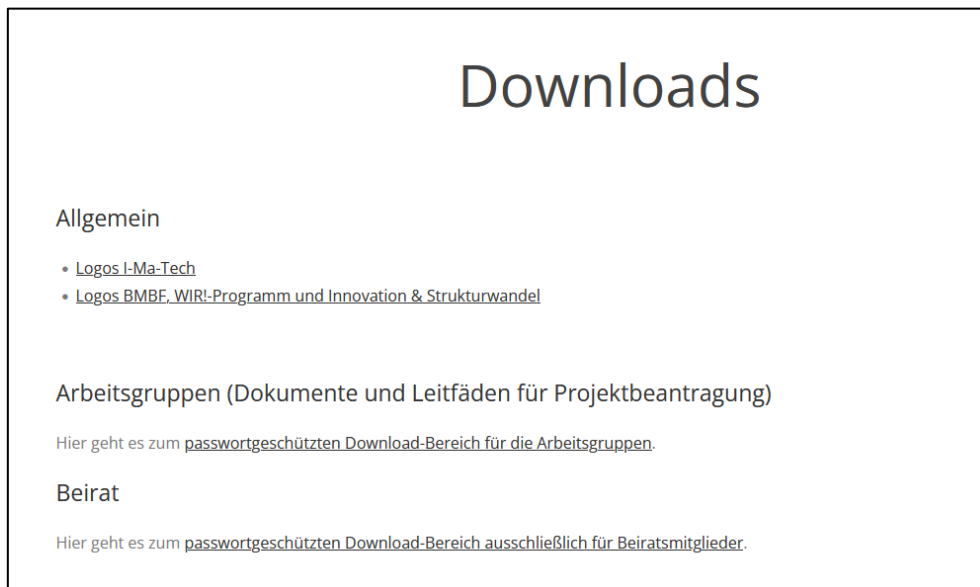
Downloads

Allgemein

- Logos I-Ma-Tech
- Logos BMBF, WIR!-Programm und Innovation & Strukturwandel

Arbeitsgruppen (Dokumente und Leitfäden für Projektbeantragung)

Hier geht es zum passwortgeschützten Download-Bereich für die Arbeitsgruppen.

Beirat

Hier geht es zum passwortgeschützten Download-Bereich ausschließlich für Beiratsmitglieder.